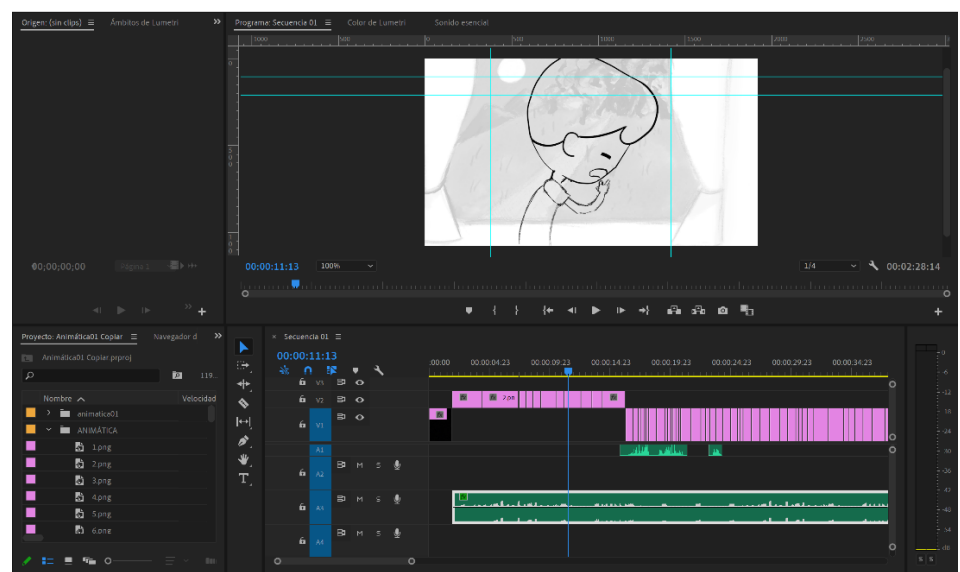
Origen: (sin clips) ≡ Ámbitos de Lumetri »

Programa: Secuencia 01 ≡ Color de Lumetri Sonido esencial

00;00;00;00 Página 1

00:00:11:13 100% 1/4 00:02:28:14

Proyecto: Animática01 Copiar ≡ Navegador d »

Animática01 Copiar.prproj

119...

Nombre Velocidad

animatica01

ANIMÁTICA

1.png

2.png

3.png

4.png

5.png

6.png

× Secuencia 01 ≡

00:00:11:13

:00:00 00:00:04:23 00:00:09:23 00:00:14:23 00:00:19:23 00:00:24:23 00:00:29:23 00:00:34:23

V3 V2 V1 A1 A2 A3 A4

M S M S M S

2.pn

0 -6 -12 -18 -24 -30 -36 -42 -48 -54 dB

S S